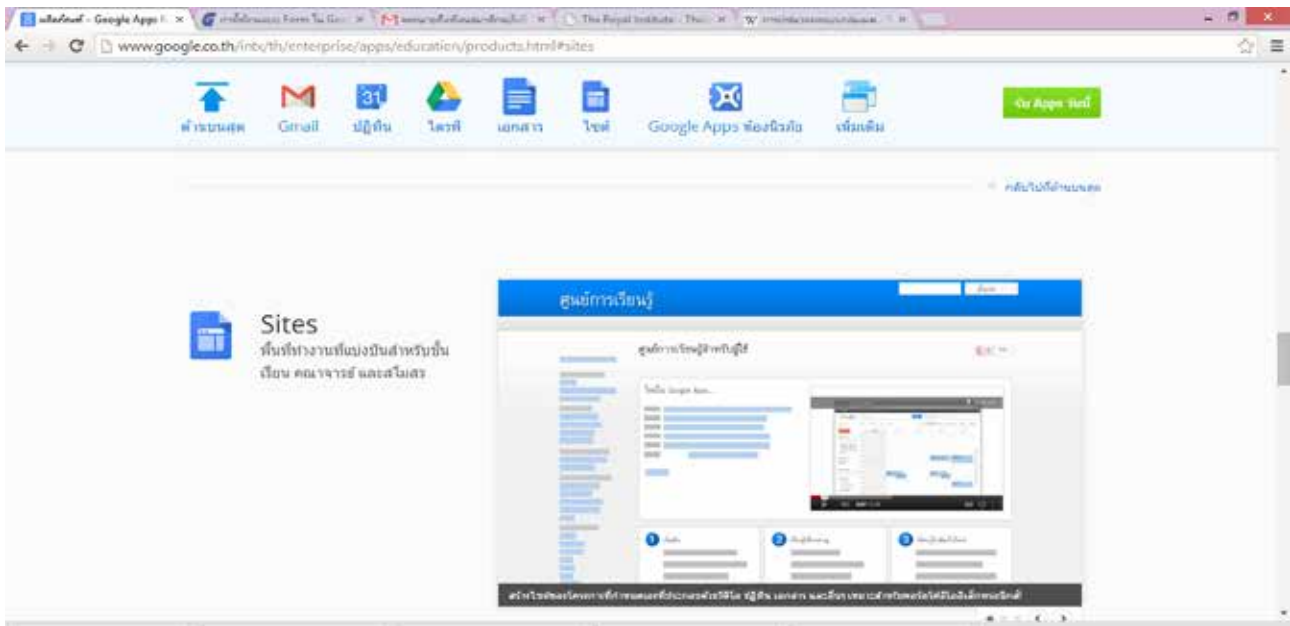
ผลิตภัณฑ์ - Google Apps | ×
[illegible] Form ใน Go ×
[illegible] ×
The Royal Institute - Thai ×
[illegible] ×

www.google.co.th/intx/th/enterprise/apps/education/products.html#sites

ด้านบนสุด
Gmail
31
ปฏิทิน
ไดรฟ์
เอกสาร
ไซต์
Google Apps ห้องเรียน
เพิ่มเติม
รับ Apps ฟรี!

คลิกไปที่ด้านบนสุด

Sites
พื้นที่ทำงานที่แบ่งปันสำหรับชั้นเรียน คณาจารย์ และศิษย์เก่า

ศูนย์การเรียนรู้

ศูนย์การเรียนรู้สำหรับผู้ใช้

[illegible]